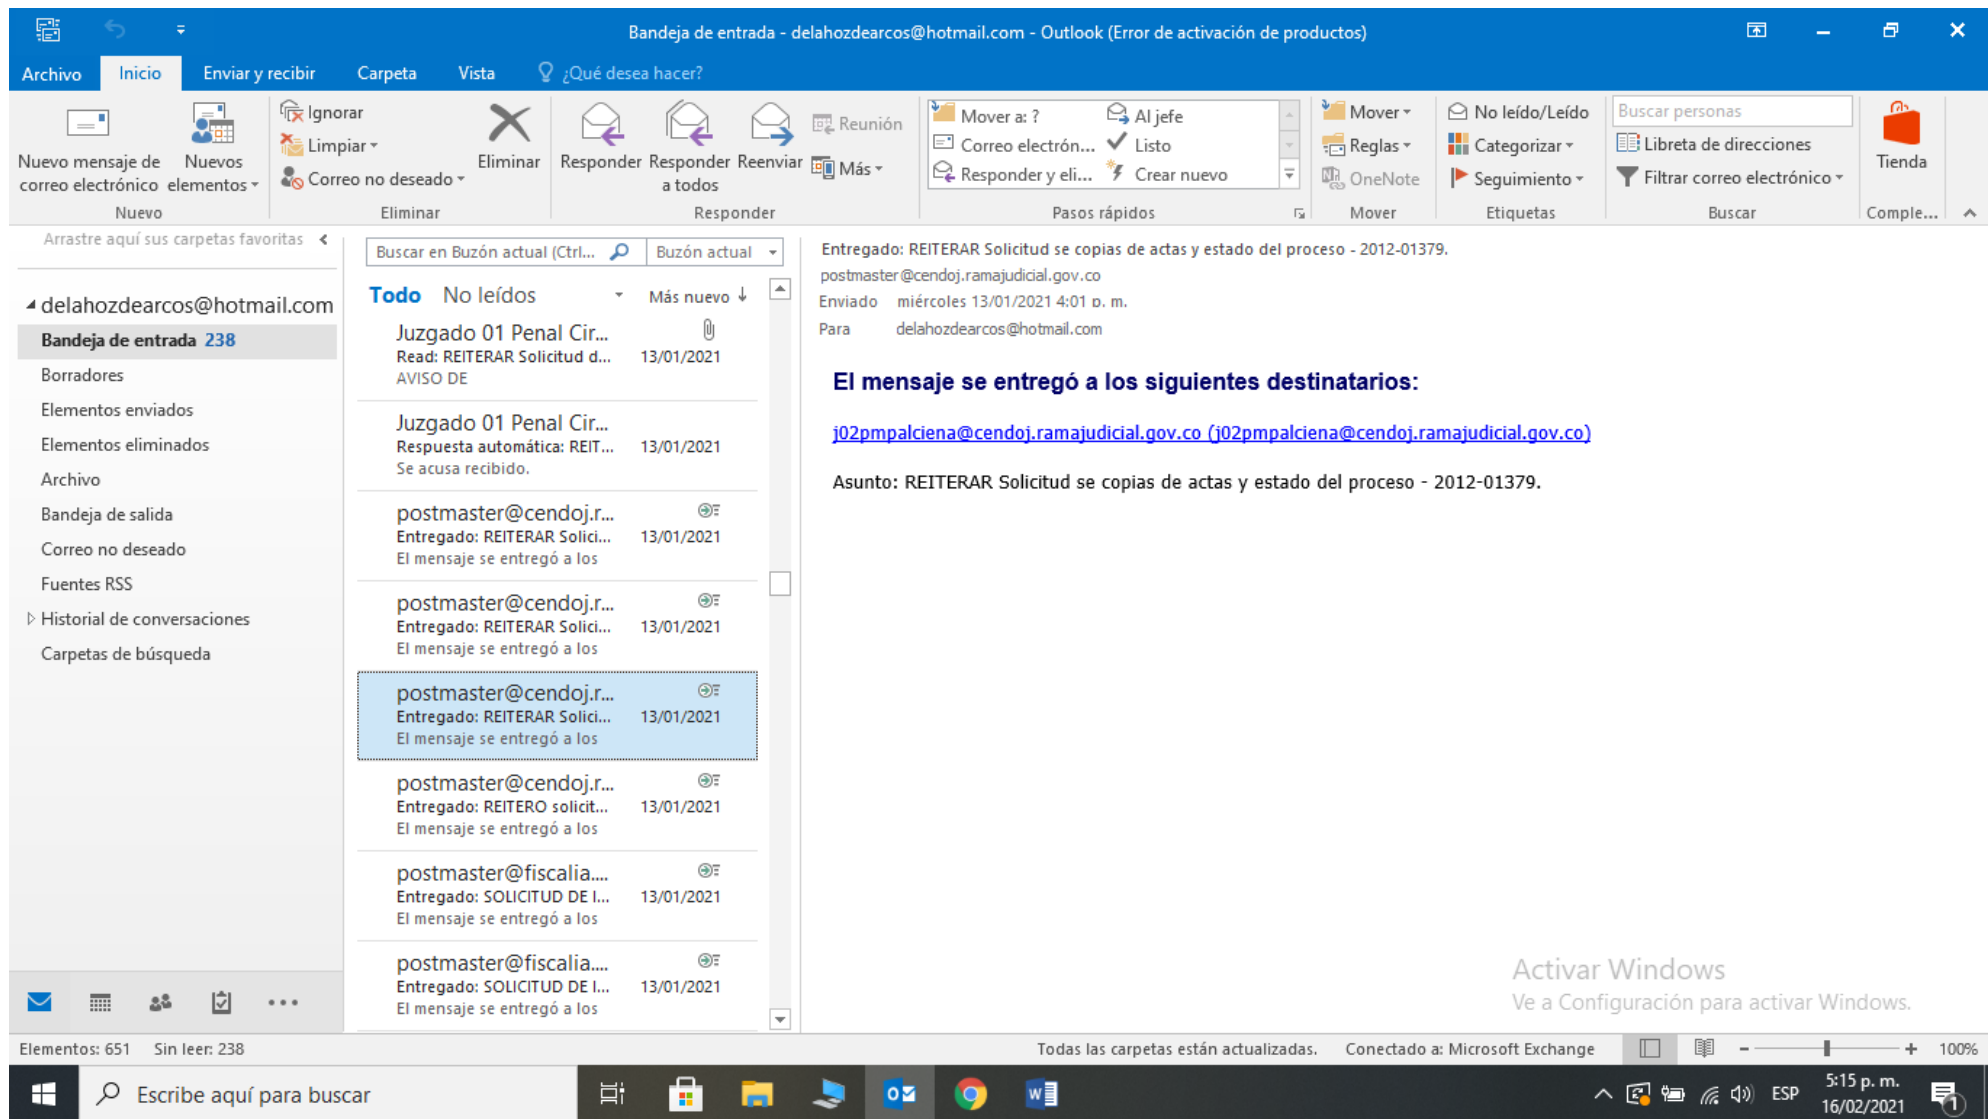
Bandeja de entrada - delahozdearcos@hotmail.com - Outlook (Error de activación de productos)

Archivo Inicio Enviar y recibir Carpeta Vista ¿Qué desea hacer?

Nuevo mensaje de correo electrónico
Nuevos elementos
Nuevo
Ignorar
Limpiar
Correo no deseado
Eliminar
Eliminar
Responder
Responder a todos
Reenviar
Reunión
Más
Responder
Mover a: ?
Correo electrón...
Responder y eli...
Al jefe
Listo
Crear nuevo
Pasos rápidos
Mover
Reglas
OneNote
Mover
No leído/Leído
Categorizar
Seguimiento
Etiquetas
Buscar personas
Libreta de direcciones
Filtrar correo electrónico
Buscar
Tienda
Comple...

Arrastre aquí sus carpetas favoritas

delahozdearcos@hotmail.com
Bandeja de entrada 238
Borradores
Elementos enviados
Elementos eliminados
Archivo
Bandeja de salida
Correo no deseado
Fuentes RSS
Historial de conversaciones
Carpetas de búsqueda

Buscar en Buzón actual (Ctrl... Buzón actual
Todo No leídos Más nuevo

Juzgado 01 Penal Cir...
Read: REITERAR Solicitud d... 13/01/2021
AVISO DE

Juzgado 01 Penal Cir...
Respuesta automática: REIT... 13/01/2021
Se acusa recibido.

postmaster@cendoj.r...
Entregado: REITERAR Solici... 13/01/2021
El mensaje se entregó a los

postmaster@cendoj.r...
Entregado: REITERAR Solici... 13/01/2021
El mensaje se entregó a los

postmaster@cendoj.r...
Entregado: REITERAR Solici... 13/01/2021
El mensaje se entregó a los

postmaster@cendoj.r...
Entregado: REITERO solicit... 13/01/2021
El mensaje se entregó a los

postmaster@fiscalia....
Entregado: SOLICITUD DE I... 13/01/2021
El mensaje se entregó a los

postmaster@fiscalia....
Entregado: SOLICITUD DE I... 13/01/2021
El mensaje se entregó a los

Entregado: REITERAR Solicitud se copias de actas y estado del proceso - 2012-01379.
postmaster@cendoj.ramajudicial.gov.co
Enviado miércoles 13/01/2021 4:01 p. m.
Para delahozdearcos@hotmail.com

El mensaje se entregó a los siguientes destinatarios:

j02pmpalciena@cendoj.ramajudicial.gov.co (j02pmpalciena@cendoj.ramajudicial.gov.co)

Asunto: REITERAR Solicitud se copias de actas y estado del proceso - 2012-01379.

Activar Windows
Ve a Configuración para activar Windows.

Elementos: 651 Sin leer: 238
Todas las carpetas están actualizadas. Conectado a: Microsoft Exchange 100%

Escribe aquí para buscar
ESP 5:15 p. m. 16/02/2021